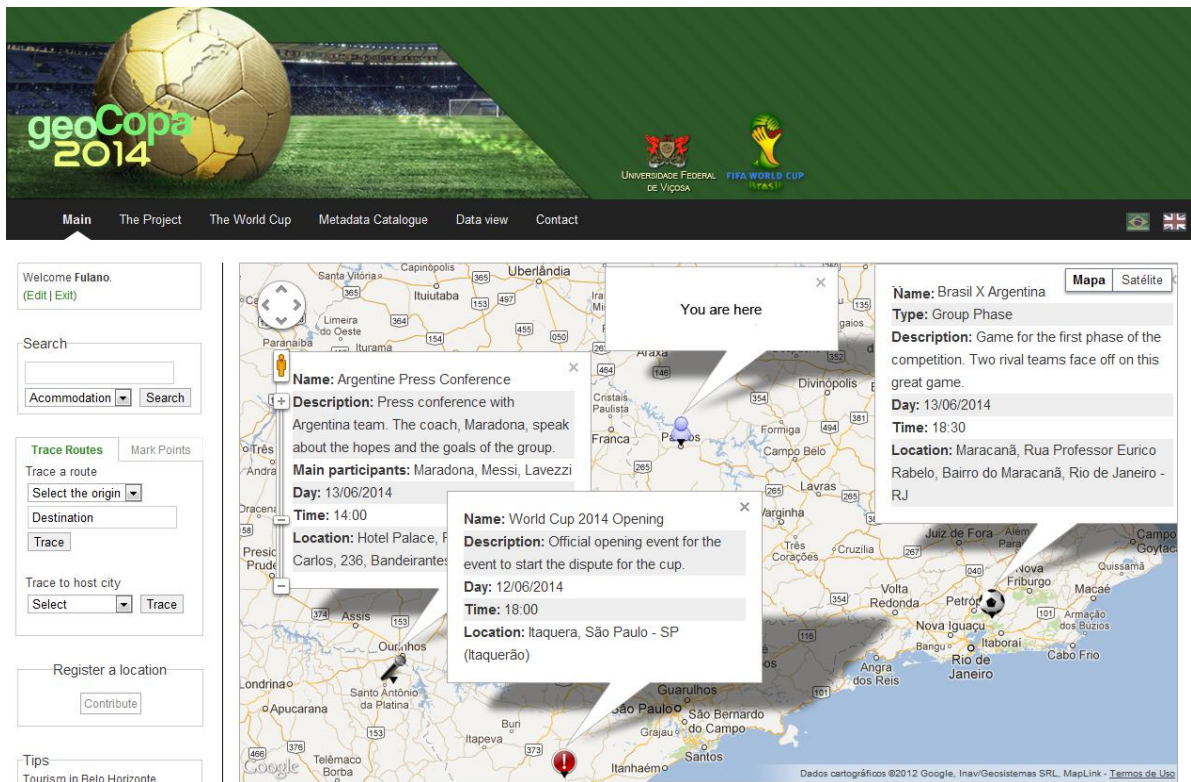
geoCopa 2014

Universidade Federal de Viçosa

FIFA WORLD CUP Brasil

Main The Project The World Cup Metadata Catalogue Data view Contact

Welcome **Fulano**.
(Edit | Exit)

Search

Acommodation Search

Trace Routes Mark Points

Trace a route

Select the origin

Destination

Trace

Trace to host city

Select Trace

Register a location

Contribute

Tips

Tourism in Belo Horizonte

Mapa Satélite

You are here

**Name:** Brasil X Argentina
**Type:** Group Phase
**Description:** Game for the first phase of the competition. Two rival teams face off on this great game.
**Day:** 13/06/2014
**Time:** 18:30
**Location:** Maracanã, Rua Professor Eurico Rabelo, Bairro do Maracanã, Rio de Janeiro - RJ

**Name:** Argentine Press Conference
**Description:** Press conference with Argentina team. The coach, Maradona, speak about the hopes and the goals of the group.
**Main participants:** Maradona, Messi, Lavezzi
**Day:** 13/06/2014
**Time:** 14:00
**Location:** Hotel Palace, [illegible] Carlos, 236, Bandeirantes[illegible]

**Name:** World Cup 2014 Opening
**Description:** Official opening event for the event to start the dispute for the cup.
**Day:** 12/06/2014
**Time:** 18:00
**Location:** Itaquera, São Paulo - SP (Itaquerão)

Santa Vitória Capinópolis Uberlândia Ituiutaba Limeira do Oeste Paranaíba Iturama Araxá Cristais Paulista Franca Passos Divinópolis Formiga Campo Belo Lavras Varginha Três Corações Cruzília Juiz de Fora Além Paraíba Campos dos Goytacazes Nova Friburgo Macaé Quissamã Volta Redonda Petrópolis Nova Iguaçu Itaboraí Armação dos Búzios Cabo Frio Bangu Rio de Janeiro Angra dos Reis Assis Ourinhos Santo Antônio da Platina Londrina Apucarana Buri Itapeva Telêmaco Borba Guarulhos São Paulo São Bernardo do Campo Grajaú Santos Itanhaém Três Andra Presid Prude Dracena

Google

Dados cartográficos ©2012 Google, Inav/Geosistemas SRL, MapLink - Termos de Uso